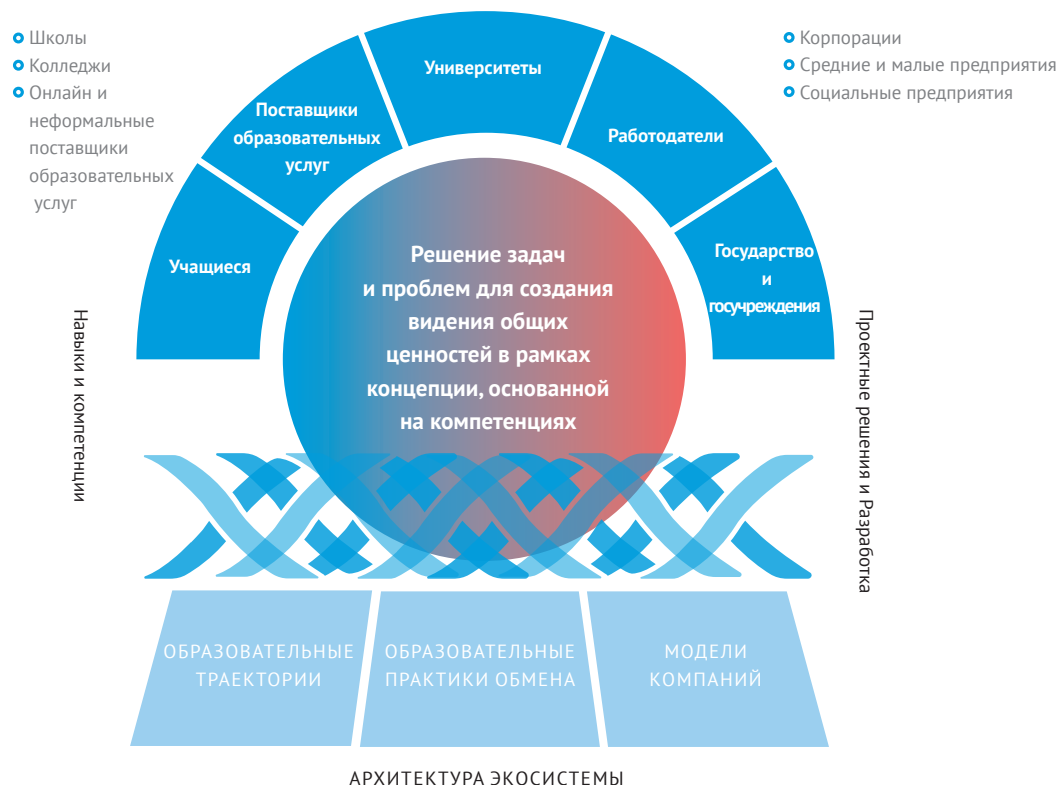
Школы
Колледжи
Онлайн и неформальные поставщики образовательных услуг

Корпорации
Средние и малые предприятия
Социальные предприятия

Учащиеся

Поставщики образовательных услуг

Университеты

Работодатели

Государство и госучреждения

Решение задач и проблем для создания видения общих ценностей в рамках концепции, основанной на компетенциях

Навыки и компетенции

Проектные решения и Разработка

ОБРАЗОВАТЕЛЬНЫЕ ТРАЕКТОРИИ

ОБРАЗОВАТЕЛЬНЫЕ ПРАКТИКИ ОБМЕНА

МОДЕЛИ КОМПАНИЙ

АРХИТЕКТУРА ЭКОСИСТЕМЫ